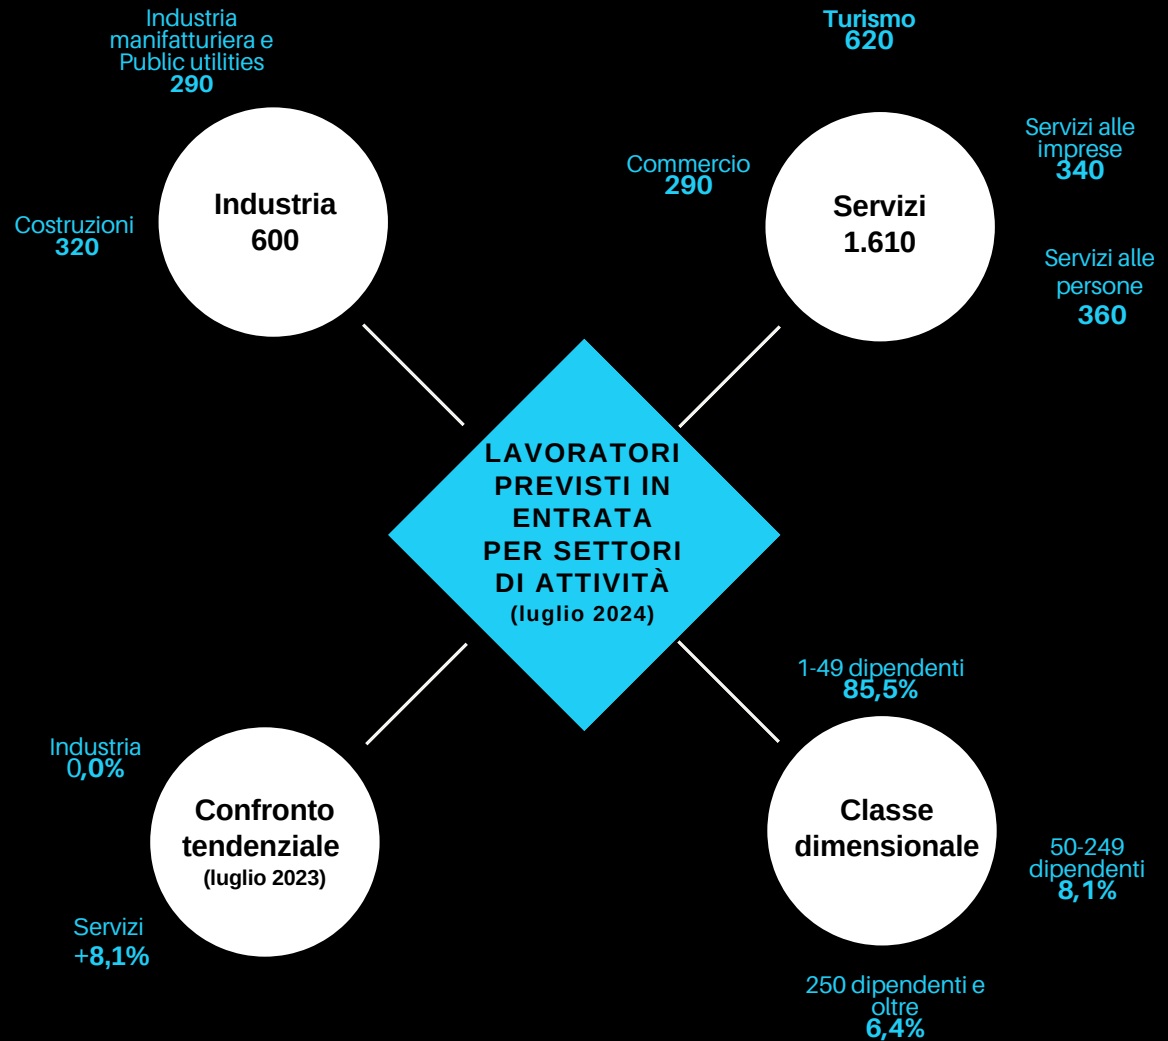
Industria manifatturiera e Public utilities
290

Turismo
620

Industria
600

Costruzioni
320

Commercio
290

Servizi
1.610

Servizi alle imprese
340

Servizi alle persone
360

LAVORATORI PREVISTI IN ENTRATA PER SETTORI DI ATTIVITÀ
(luglio 2024)

1-49 dipendenti
85,5%

Industria
0,0%

Confronto tendenziale
(luglio 2023)

Classe dimensionale

50-249 dipendenti
8,1%

Servizi
+8,1%

250 dipendenti e oltre
6,4%